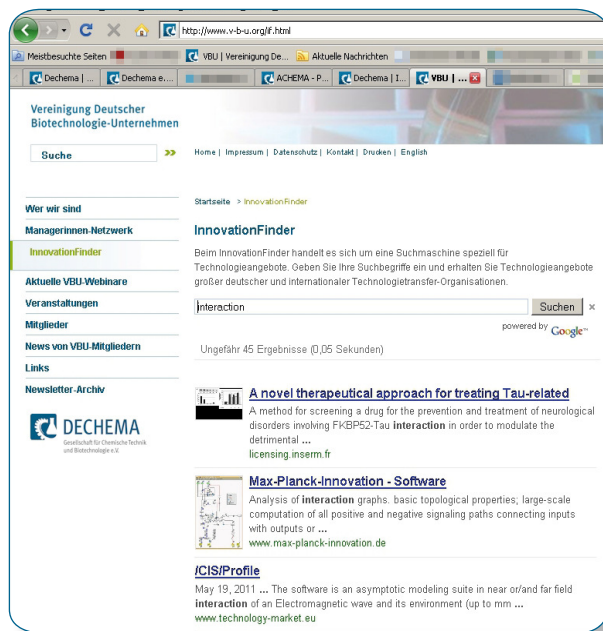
http://www.v-b-u.org/if.html

Meistbesuchte Seiten

VBU | Vereinigung De...

Aktuelle Nachrichten

Dechema | ...

Dechema e....

ACHEMA - P...

Dechema | I...

VBU | ...

Vereinigung Deutscher Biotechnologie-Unternehmen

Suche

Home | Impressum | Datenschutz | Kontakt | Drucken | English

Wer wir sind

Managerinnen-Netzwerk

InnovationFinder

Aktuelle VBU-Webinare

Veranstaltungen

Mitglieder

News von VBU-Mitgliedern

Links

Newsletter-Archiv

DECHEMA
Gesellschaft für Chemische Technik und Biotechnologie e.V.

Startseite > InnovationFinder

InnovationFinder

Beim InnovationFinder handelt es sich um eine Suchmaschine speziell für Technologieangebote. Geben Sie Ihre Suchbegriffe ein und erhalten Sie Technologieangebote großer deutscher und internationaler Technologietransfer-Organisationen.

interaction

Suchen ×

powered by Google™

Ungefähr 45 Ergebnisse (0,05 Sekunden)

A novel therapeutical approach for treating Tau-related
A method for screening a drug for the prevention and treatment of neurological disorders involving FKBP52-Tau **interaction** in order to modulate the detrimental ...
licensing.inserm.fr

Max-Planck-Innovation - Software
Analysis of **interaction** graphs. basic topological properties; large-scale computation of all positive and negative signaling paths connecting inputs with outputs or ...
www.max-planck-innovation.de

/CIS/Profile
May 19, 2011 ... The software is an asymptotic modeling suite in near or/and far field **interaction** of an Electromagnetic wave and its environment (up to mm ...
www.technology-market.eu